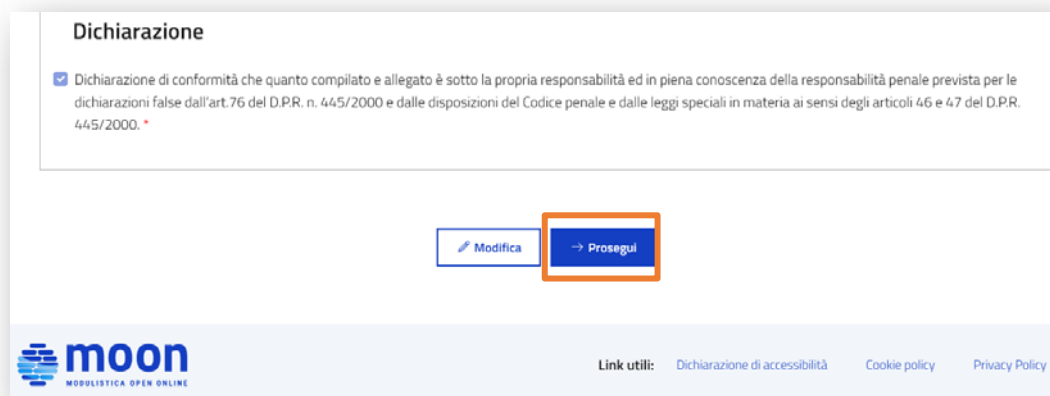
Dichiarazione

Dichiarazione di conformità che quanto compilato e allegato è sotto la propria responsabilità ed in piena conoscenza della responsabilità penale prevista per le dichiarazioni false dall'art.76 del D.P.R. n. 445/2000 e dalle disposizioni del Codice penale e dalle leggi speciali in materia ai sensi degli articoli 46 e 47 del D.P.R. 445/2000. *

Modifica

→ Prosegui

moon
MODULISTICA OPEN ONLINE

Link utili: Dichiarazione di accessibilità Cookie policy Privacy Policy